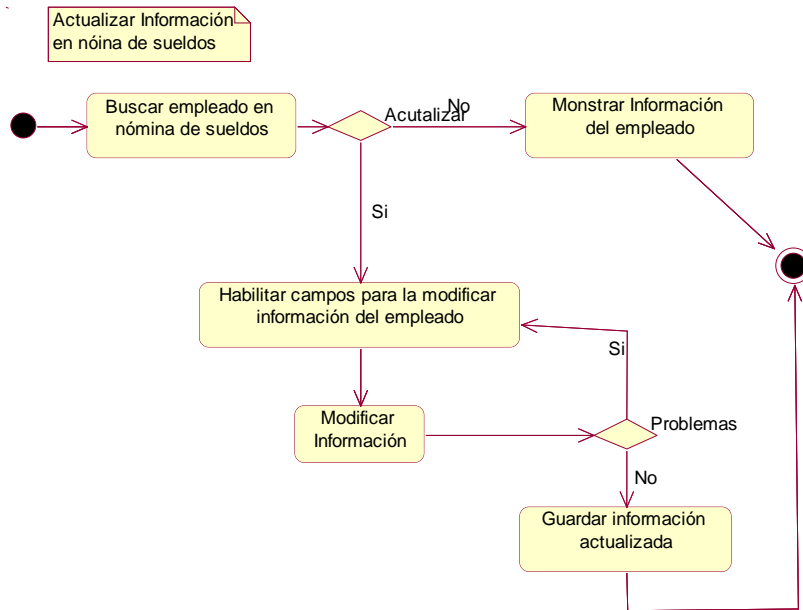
Actualizar Información en nóina de sueldos

Buscar empleado en nómina de sueldos

Acutalizar

No

Monstrar Información del empleado

Si

Habilitar campos para la modificar información del empleado

Si

Modificar Información

Problemas

No

Guardar información actualizada